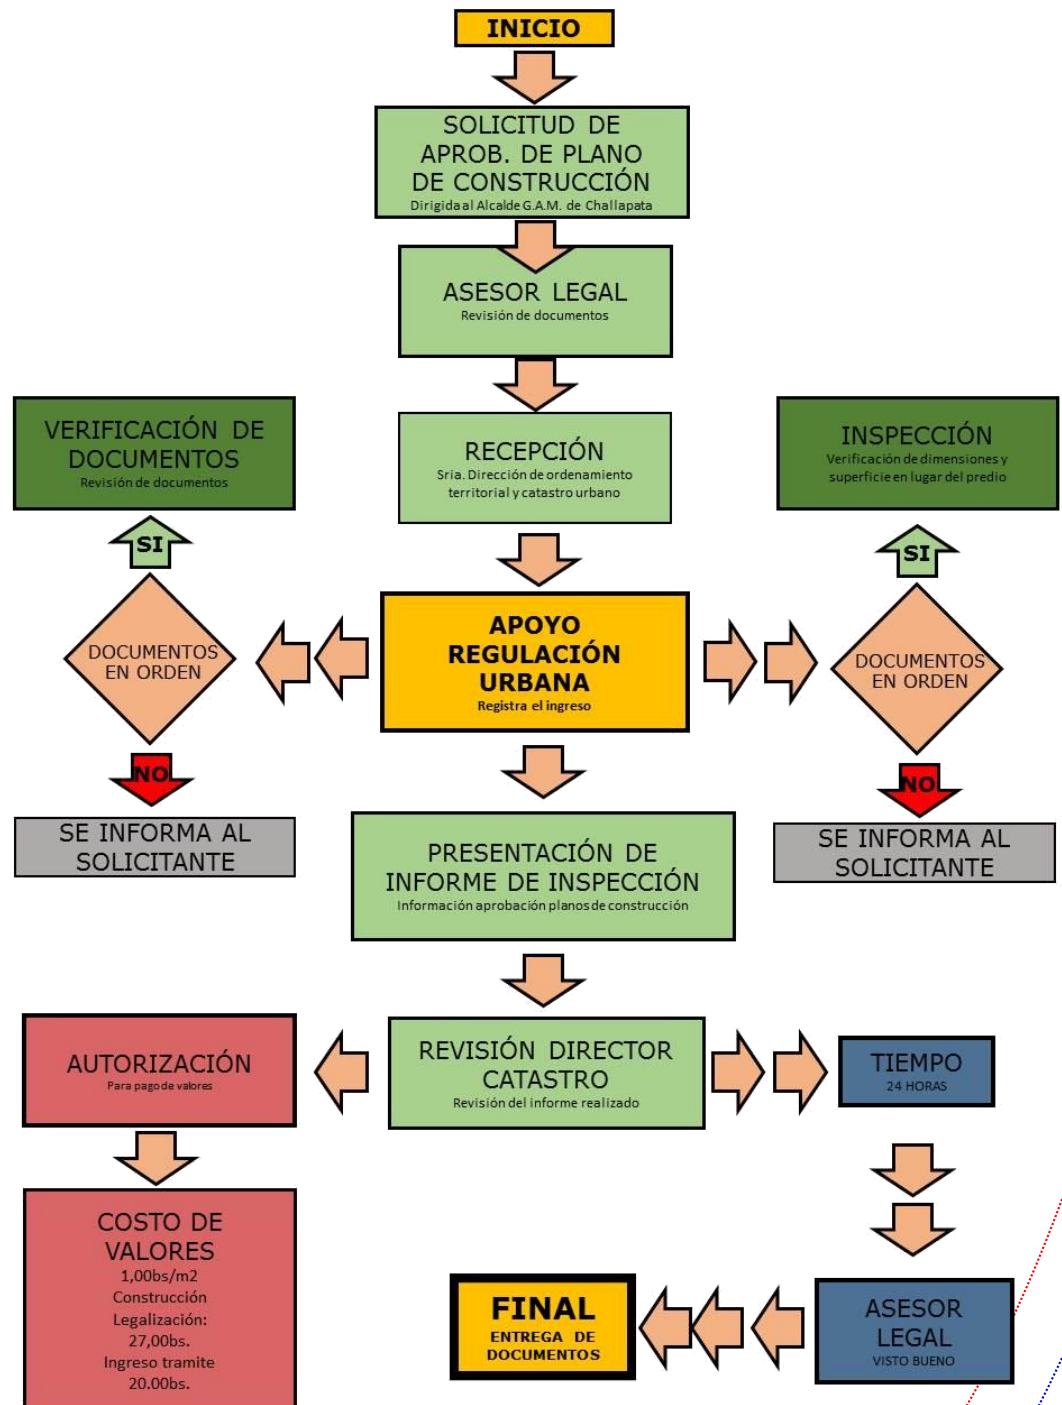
INICIO

SOLICITUD DE APROB. DE PLANO DE CONSTRUCCIÓN
Dirigida al Alcalde G.A.M. de Challapata

ASESOR LEGAL
Revisión de documentos

VERIFICACIÓN DE DOCUMENTOS
Revisión de documentos

RECEPCIÓN
Sria. Dirección de ordenamiento territorial y catastro urbano

INSPECCIÓN
Verificación de dimensiones y superficie en lugar del predio

SI

SI

DOCUMENTOS EN ORDEN

APOYO REGULACIÓN URBANA
Registra el ingreso

DOCUMENTOS EN ORDEN

NO

NO

SE INFORMA AL SOLICITANTE

PRESENTACIÓN DE INFORME DE INSPECCIÓN
Información aprobación planos de construcción

SE INFORMA AL SOLICITANTE

AUTORIZACIÓN
Para pago de valores

REVISIÓN DIRECTOR CATASTRO
Revisión del informe realizado

TIEMPO
24 HORAS

COSTO DE VALORES
1,00bs/m2
Construcción
Legalización:
27,00bs.
Ingreso tramite
20.00bs.

FINAL
ENTREGA DE DOCUMENTOS

ASESOR LEGAL
VISTO BUENO